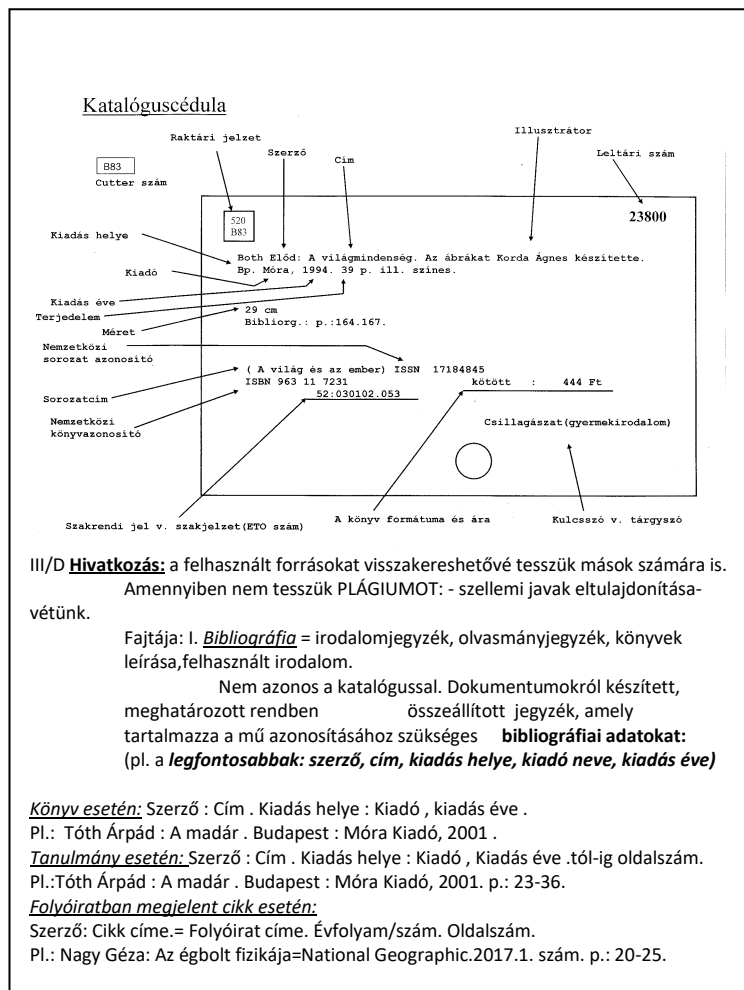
Katalóguscédula

Raktári jelzet

Szerző

Cím

Illusztrátor

Leltári szám

B83
Cutter szám

520
B83

23800

Kiadás helye

Both Előd: A világmindenség. Az ábrákat Korda Ágnes készítette.
Bp. Móra, 1994. 39 p. ill. színes.

Kiadó

Kiadás éve

Terjedelem

Méret

29 cm
Bibliorg.: p.:164.167.

Nemzetközi sorozat azonosító

( A világ és az ember) ISSN 17184845
ISBN 963 11 7231
kötött : 444 Ft

Sorozatcím

52:030102.053

Nemzetközi könyvazonosító

Csillagászat(gyermekirodalom)

Szakrendi jel v. szakjelzet(ETO szám)

A könyv formátuma és ára

Kulcsszó v. tárgyszó

III/D **Hivatkozás:** a felhasznált forrásokat visszakereshetővé tesszük mások számára is. Amennyiben nem tesszük PLÁGIUMOT: - szellemi javak eltulajdonításavétünk.

Fajtája: I. *Bibliográfia* = irodalomjegyzék, olvasmányjegyzék, könyvek leírása,felhasznált irodalom.

Nem azonos a katalógussal. Dokumentumokról készített, meghatározott rendben összeállított jegyzék, amely tartalmazza a mű azonosításához szükséges **bibliográfiai adatokat:** (pl. a ***legfontosabbak: szerző, cím, kiadás helye, kiadó neve, kiadás éve)***

*Könyv esetén:* Szerző : Cím . Kiadás helye : Kiadó , kiadás éve .
Pl.: Tóth Árpád : A madár . Budapest : Móra Kiadó, 2001 .
*Tanulmány esetén:* Szerző : Cím . Kiadás helye : Kiadó , Kiadás éve .tól-ig oldalszám.
Pl.:Tóth Árpád : A madár . Budapest : Móra Kiadó, 2001. p.: 23-36.
*Folyóiratban megjelent cikk esetén:*
Szerző: Cikk címe.= Folyóirat címe. Évfolyam/szám. Oldalszám.
Pl.: Nagy Géza: Az égbolt fizikája=National Geographic.2017.1. szám. p.: 20-25.